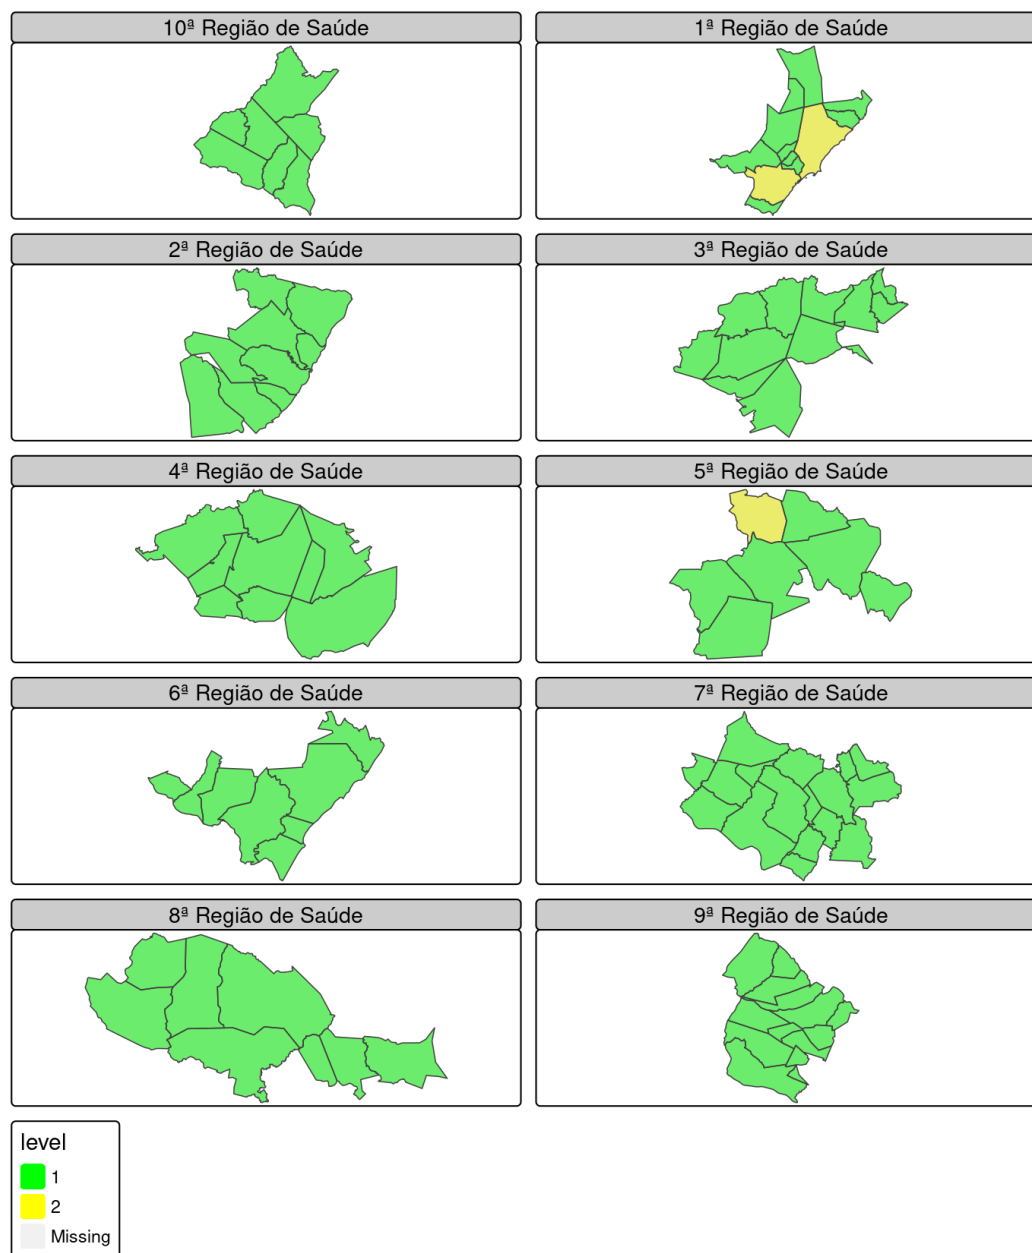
10ª Região de Saúde

1ª Região de Saúde

2ª Região de Saúde

3ª Região de Saúde

4ª Região de Saúde

5ª Região de Saúde

6ª Região de Saúde

7ª Região de Saúde

8ª Região de Saúde

9ª Região de Saúde

level
1
2
Missing